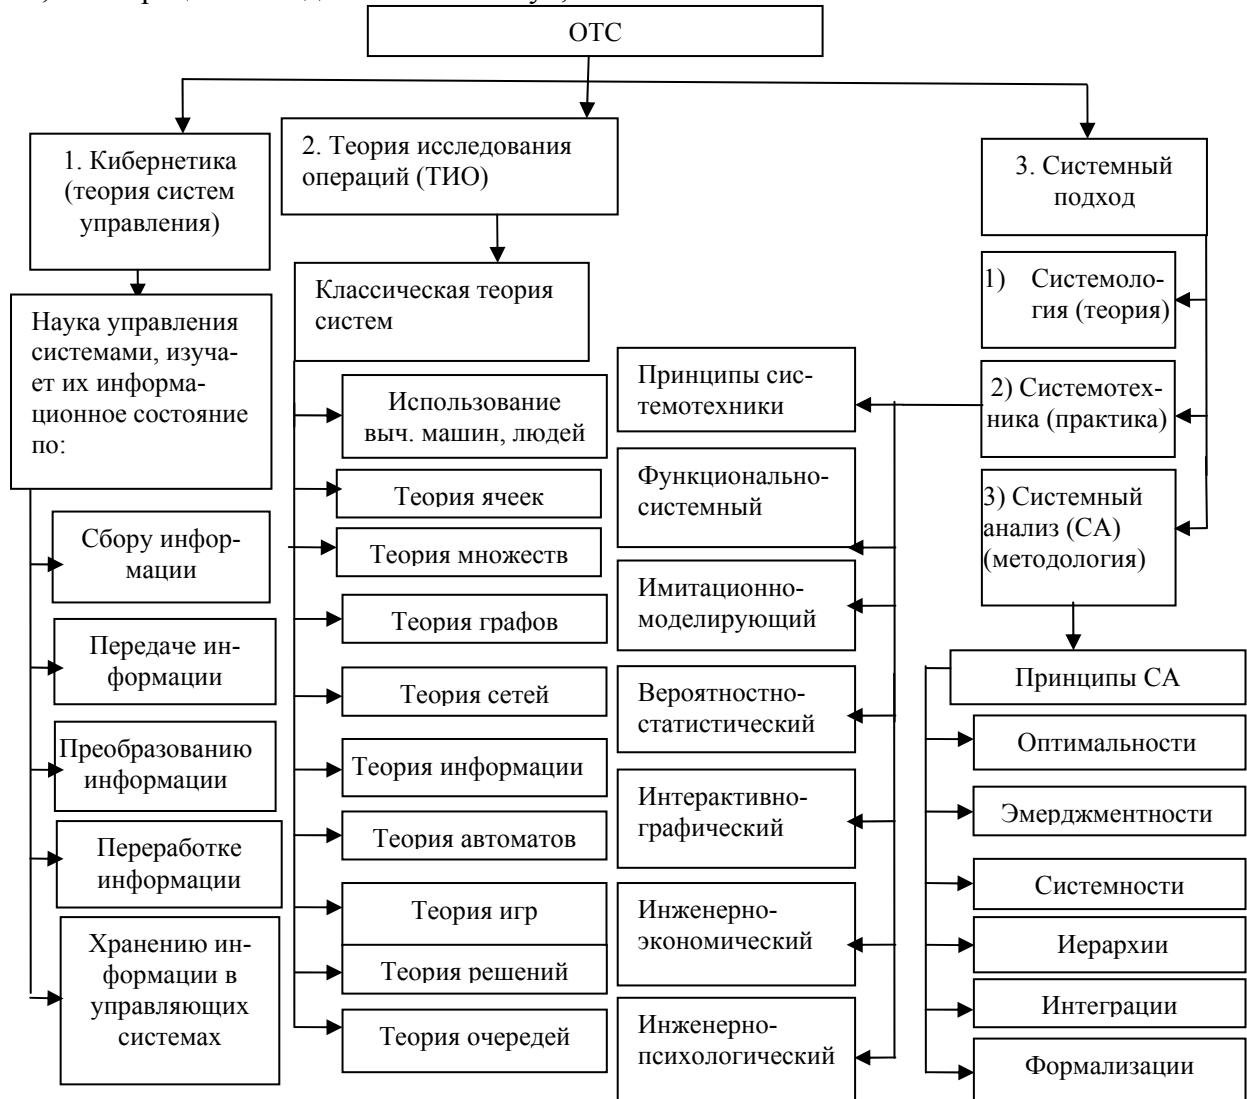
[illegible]

ОТС

1. Кибернетика (теория систем управления)

Наука управления системами, изучает их информационное состояние по:

Сбору информации

Передаче информации

Преобразованию информации

Переработке информации

Хранению информации в управляющих системах

2. Теория исследования операций (ТИО)

Классическая теория систем

Использование выч. машин, людей

Теория ячеек

Теория множеств

Теория графов

Теория сетей

Теория информации

Теория автоматов

Теория игр

Теория решений

Теория очередей

Принципы системотехники

Функционально-системный

Имитационно-моделирующий

Вероятностно-статистический

Интерактивно-графический

Инженерно-экономический

Инженерно-психологический

3. Системный подход

1) Системология (теория)

2) Системотехника (практика)

3) Системный анализ (СА) (методология)

Принципы СА

Оптимальности

Эмерджментности

Системности

Иерархии

Интеграции

Формализации